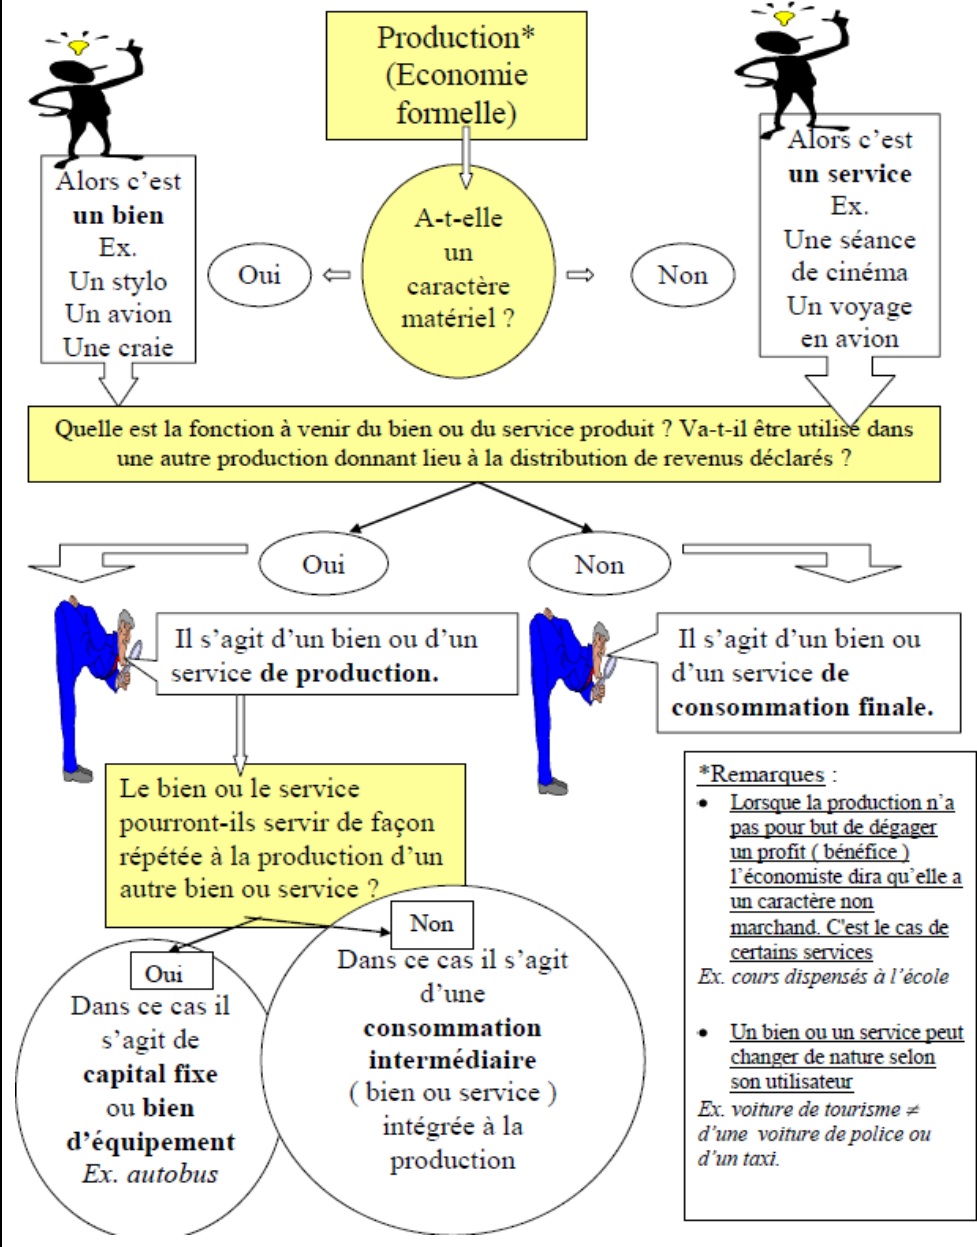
Production* (Economie formelle)

Alors c'est **un bien**
Ex.
Un stylo
Un avion
Une craie

Oui

A-t-elle un caractère matériel ?

Non

Alors c'est **un service**
Ex.
Une séance de cinéma
Un voyage en avion

Quelle est la fonction à venir du bien ou du service produit ? Va-t-il être utilisé dans une autre production donnant lieu à la distribution de revenus déclarés ?

Oui

Non

Il s'agit d'un bien ou d'un service **de production.**

Il s'agit d'un bien ou d'un service **de consommation finale.**

Le bien ou le service pourront-ils servir de façon répétée à la production d'un autre bien ou service ?

Oui
Dans ce cas il s'agit de **capital fixe** ou **bien d'équipement**
*Ex. autobus*

Non
Dans ce cas il s'agit d'une **consommation intermédiaire** ( bien ou service ) intégrée à la production

*Remarques :
- Lorsque la production n'a pas pour but de dégager un profit ( bénéfice ) l'économiste dira qu'elle a un caractère non marchand. C'est le cas de certains services
*Ex. cours dispensés à l'école*
- Un bien ou un service peut changer de nature selon son utilisateur
*Ex. voiture de tourisme ≠ d'une voiture de police ou d'un taxi.*